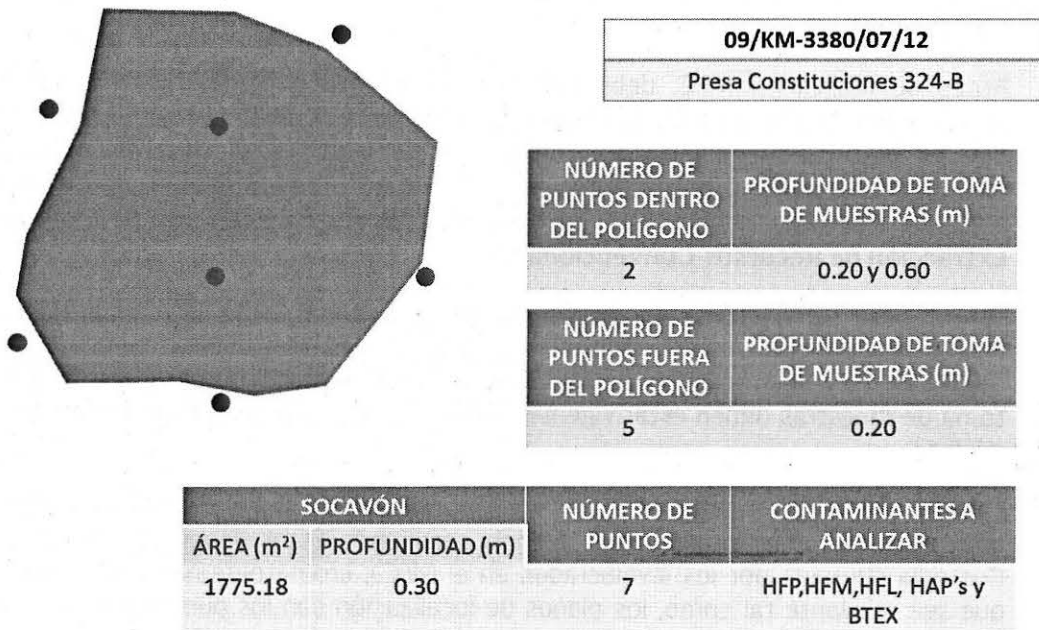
| 09/KM-3380/07/12 |
|---|
| Presa Constituciones 324-B |

| NÚMERO DE PUNTOS DENTRO DEL POLÍGONO | PROFUNDIDAD DE TOMA DE MUESTRAS (m) |
|---|---|
| 2 | 0.20 y 0.60 |

| NÚMERO DE PUNTOS FUERA DEL POLÍGONO | PROFUNDIDAD DE TOMA DE MUESTRAS (m) |
|---|---|
| 5 | 0.20 |

| SOCAVÓN | | NÚMERO DE PUNTOS | CONTAMINANTES A ANALIZAR |
|---|---|---|---|
| ÁREA ($m^2$) | PROFUNDIDAD (m) | | |
| 1775.18 | 0.30 | 7 | HFP,HFM,HFL, HAP's y BTEX |